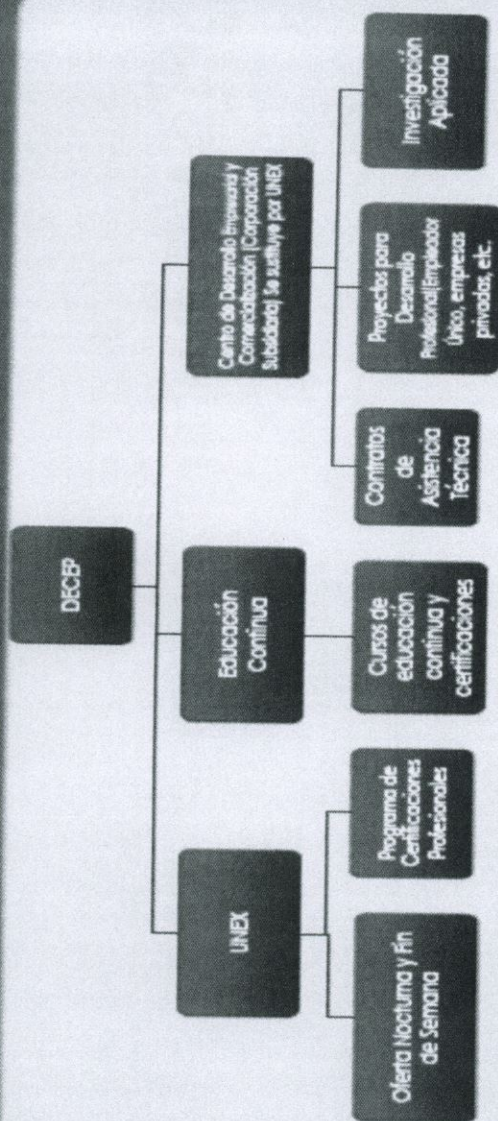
DECEP

UNEX

Oferta Nocturna y Fin de Semana

Programa de Certificaciones Profesionales

Educación Continua

Cursos de educación continua y certificaciones

Centro de Desarrollo Empresarial y Comercialización (Corporación Subsidiaria) Se sustituye por UNEX

Contratos de Asistencia Técnica

Proyectos para Desarrollo Profesional(Empleador Único, empresas privadas, etc.

Investigación Aplicada